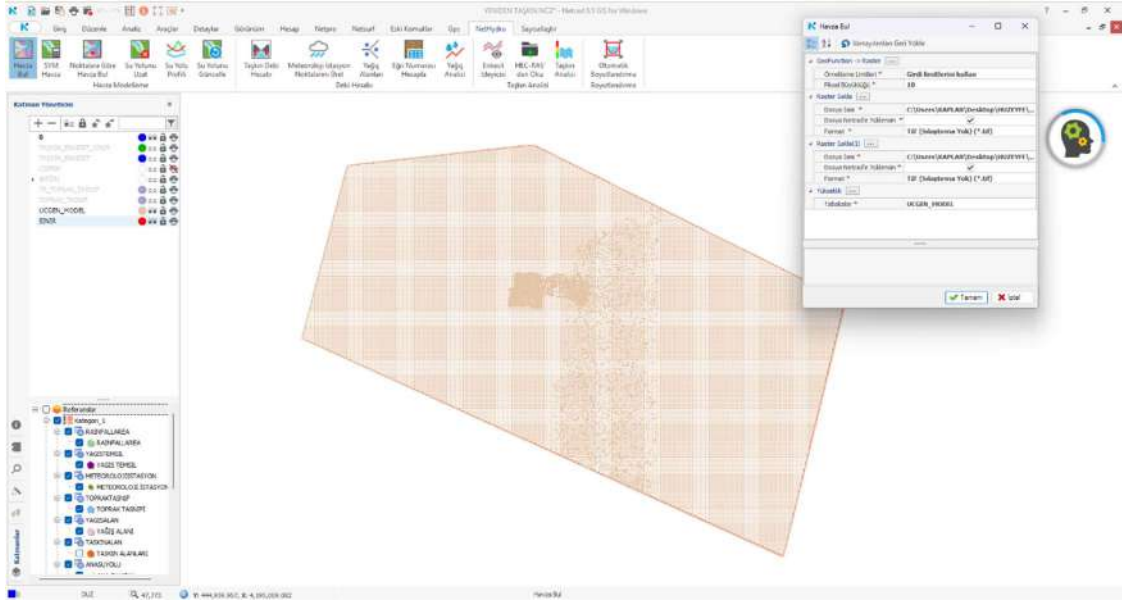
YENİDEN TAŞKIN NCZ* - Netcad 8.5 GIS for Windows

Giriş Düzenle Analiz Araçlar Detaylar Görünüm Hesap Netpro Netsurf Eski Komutlar Gps NetHydro Sayısallaştır

Havza Bul SYM Havza Noktalara Göre Havza Bul Su Yolunu Uzat Su Yolu Profili Su Yolunu Güncelle Taşkın Debi Hesabı Meteorolojik İstasyon Noktalarını Ekle Yağış Alanları Eğri Numarası Hesapla Yağış Analizi Entezi Ideyicisi HEC-RAS'dan Oku Taşkın Analizi Otomatik Boyutlandırma

Havza Modelleme Debi Hesabı Taşkın Analizi Boyutlandırma

Katman Yöneticisi

UCGEN_MODEL
ENVIR

Referanslar
Kategori_1
RADINPALLAREA
RADINPALLAREA
YAGISTEMEL
YAGIS TEMEL
METEOROLOJISTASYON
METEOROLOJI ISTASYON
TOPRAKTASNIF
TOPRAK TASNIFI
YAGISALAN
YAĞIŞ ALANI
TASKINALAN
TAŞKIN ALANLARI
ANASUYOLU

Havza Bul
Varsayılanları Geri Yükle
GeoFunction -> Raster
Örnekleme Limitleri * Girdi Sınırlarını kullan
Piksel Büyüklüğü * 10
Raster Sekli
Dosya İsmi * C:\Users\KAPLAN\Desktop\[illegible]
Dosya Varsa Yüklensin *
Format * Tif (Sıkıştırma Yok) (*.tif)
Raster Sekli(1)
Dosya İsmi * C:\Users\KAPLAN\Desktop\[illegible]
Dosya Varsa Yüklensin *
Format * Tif (Sıkıştırma Yok) (*.tif)
Yükseklik
Tabakalar * UCGEN_MODEL

Tamam İptal

Havza Bul